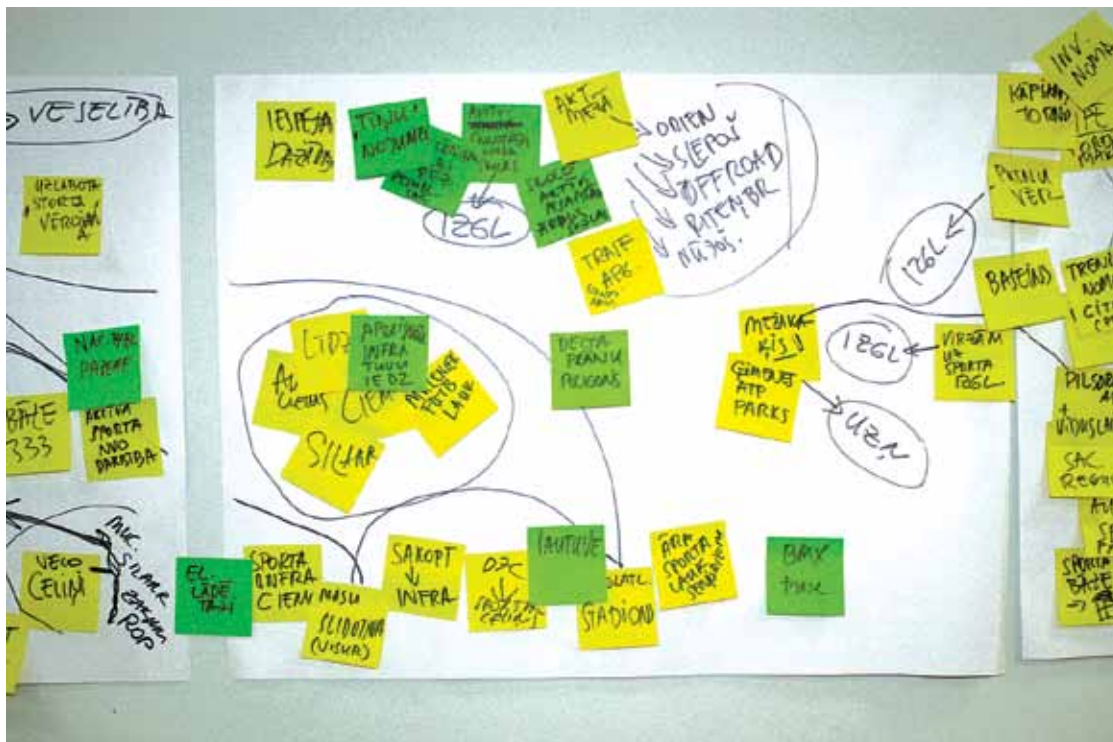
VESELĪBA

IZLABOTA SPORTA VĒROŠANA

NAC. PARK

ĀRA SPORTA NO DARBĪBA

BĀZE 333

VECO CELIŅI

INC. SILĀRE

IESPĒJA DARĪT

TĪKLS NOMALĒ

AKTĪV. TŪRISMA

AKT. MĒRĶA

ORIEN

SLĒPOŠ

OFFROAD

RITEŅBR

NŪJOŠ.

IZGL

TRAF ARĒ

LTDZ

APRĪKOJUMS INFRA TUVU IEDZ

ALGIEMS CIEMS

SILĀR

DEGTA PRANU RIGONS

MĒRĶA KIS

GĀJĒJU ATP PARKS

IZGL

UZŅ

IZGL

VIRZĪT M UZ SPORTA IZGL

BASEINS

PATRLA VĒR

KĀPŠANA TOŅU

INV. NOMA

TRENIŅ NOMA I CĪTI

PILSĒT

SAC. REGIO

SPORTA BĀZE

EL. LĀDĒ TĀJI

SPORTA INFRA CIEMOS

SLIDOTAVA (VISUR)

SAKOPT INFRA

OZC SPORTA CENTRS

TAUTU

STADIONS

ĀRA SPORTA LAUKUMI

BMX trase